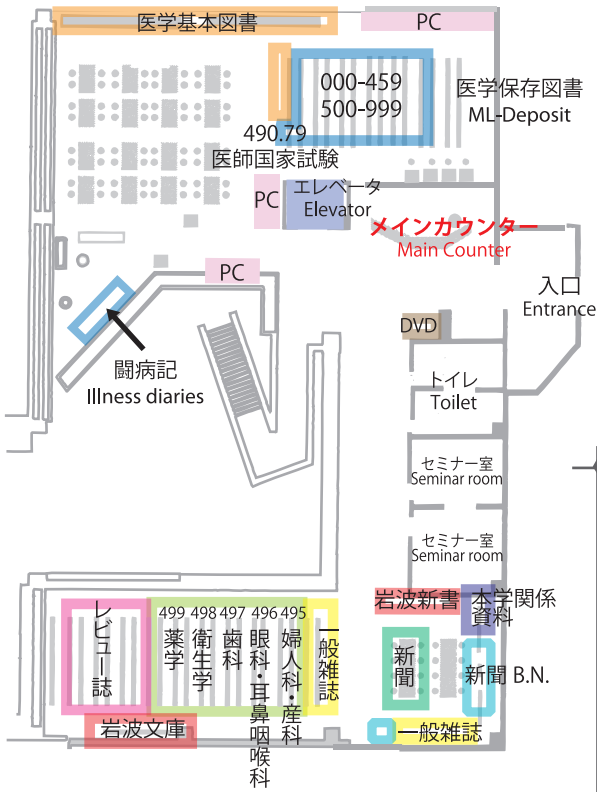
医学基本図書

PC

000-459
500-999

医学保存図書
ML-Deposit

490.79
医師国家試験

PC

エレベータ
Elevator

メインカウンター
Main Counter

入口
Entrance

PC

DVD

闘病記
Illness diaries

トイレ
Toilet

セミナー室
Seminar room

セミナー室
Seminar room

岩波新書

本学関係資料

レビュー誌

499 薬学

498 衛生学

497 歯科

496 眼科・耳鼻咽喉科

495 婦人科・産科

一般雑誌

新聞

新聞 B.N.

岩波文庫

一般雑誌